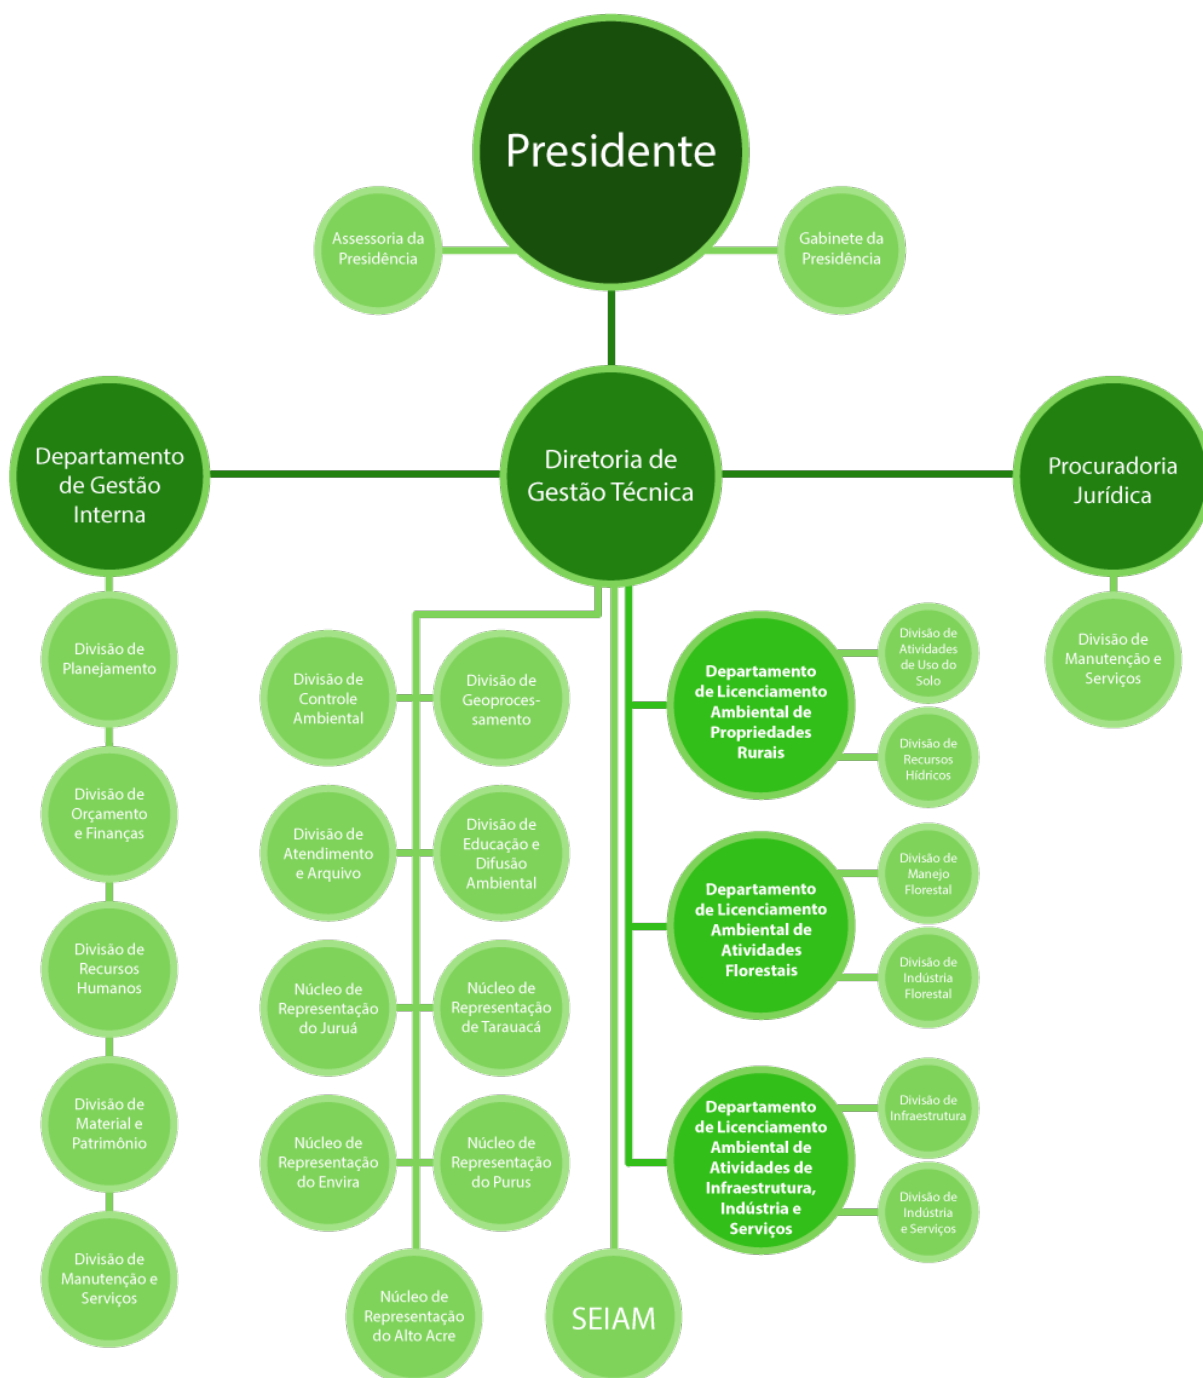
Presidente

Assessoria da Presidência

Gabinete da Presidência

Departamento de Gestão Interna

Diretoria de Gestão Técnica

Procuradoria Jurídica

Divisão de Planejamento

Divisão de Orçamento e Finanças

Divisão de Recursos Humanos

Divisão de Material e Patrimônio

Divisão de Manutenção e Serviços

Divisão de Controle Ambiental

Divisão de Geoprocessamento

Divisão de Atendimento e Arquivo

Divisão de Educação e Difusão Ambiental

Núcleo de Representação do Juruá

Núcleo de Representação de Tarauacá

Núcleo de Representação do Envira

Núcleo de Representação do Purus

Núcleo de Representação do Alto Acre

SEIAM

Departamento de Licenciamento Ambiental de Propriedades Rurais

Divisão de Atividades de Uso do Solo

Divisão de Recursos Hídricos

Departamento de Licenciamento Ambiental de Atividades Florestais

Divisão de Manejo Florestal

Divisão de Indústria Florestal

Departamento de Licenciamento Ambiental de Atividades de Infraestrutura, Indústria e Serviços

Divisão de Infraestrutura

Divisão de Indústria e Serviços

Divisão de Manutenção e Serviços